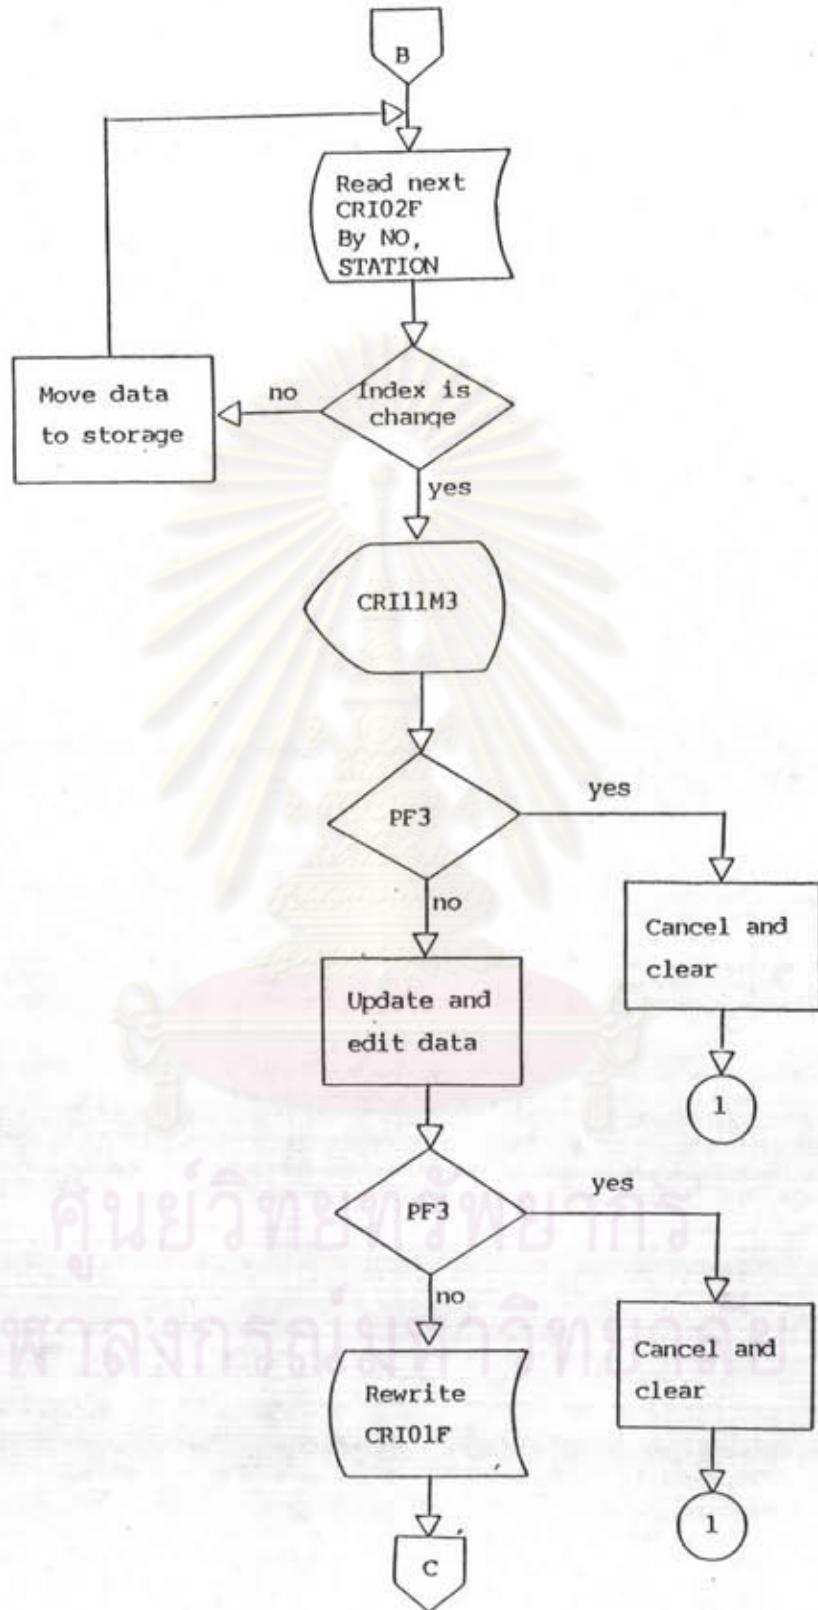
B

Read next CRI02F By NO, STATION

Move data to storage

no

Index is change

yes

CRI11M3

PF3

yes

no

Cancel and clear

1

Update and edit data

PF3

yes

no

Cancel and clear

1

Rewrite CRI01F

C

ศูนย์วิทยทรัพยากร
จุฬาลงกรณ์มหาวิทยาลัย